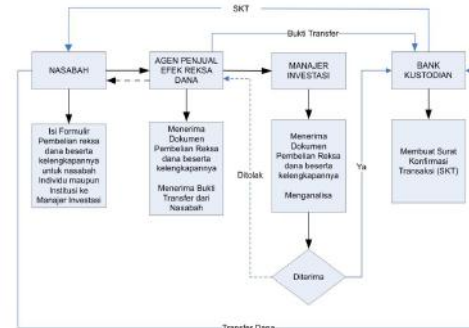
SKT

Bukti Transfer

NASABAH

AGEN PENJUAL EFEK REKSA DANA

MANAJER INVESTASI

BANK KUSTODIAN

Isi Formulir Pembelian reksa dana beserta kelengkapannya untuk nasabah Individu maupun Institusi ke Manajer Investasi

Menerima Dokumen Pembelian Reksa dana beserta kelengkapannya

Menerima Bukti Transfer dari Nasabah

Ditolak

Menerima Dokumen Pembelian Reksa dana beserta kelengkapannya

Menganalisa

Ya

Membuat Surat Konfirmasi Transaksi (SKT)

Diterima

Transfer Dana